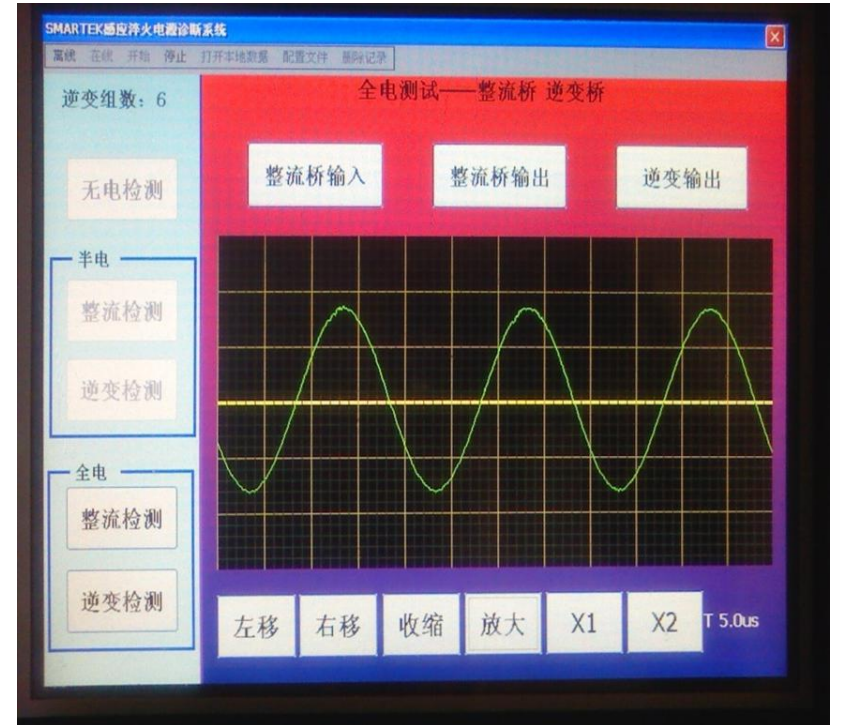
SMARTEK感应淬火电源诊断系统

离线 在线 开始 停止 打开本地数据 配置文件 删除记录

逆变组数：6

全电测试——整流桥 逆变桥

无电检测

整流桥输入

整流桥输出

逆变输出

半电

整流检测

逆变检测

全电

整流检测

逆变检测

左移 右移 收缩 放大 X1 X2 T 5.0us